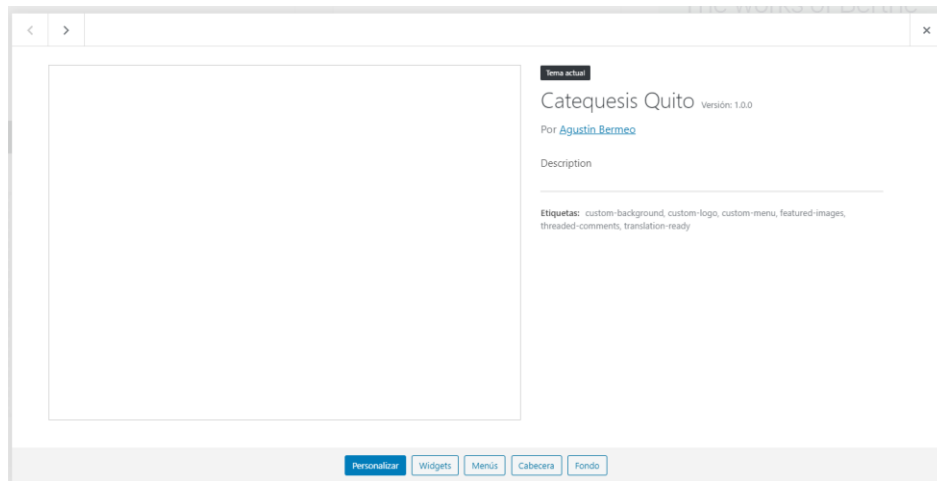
The Works of Berthe

<

>

×

Tema actual

Catequesis Quito Versión: 1.0.0

Por Agustin Bermeo

Description

Etiquetas: custom-background, custom-logo, custom-menu, featured-images, threaded-comments, translation-ready

Personalizar Widgets Menús Cabecera Fondo